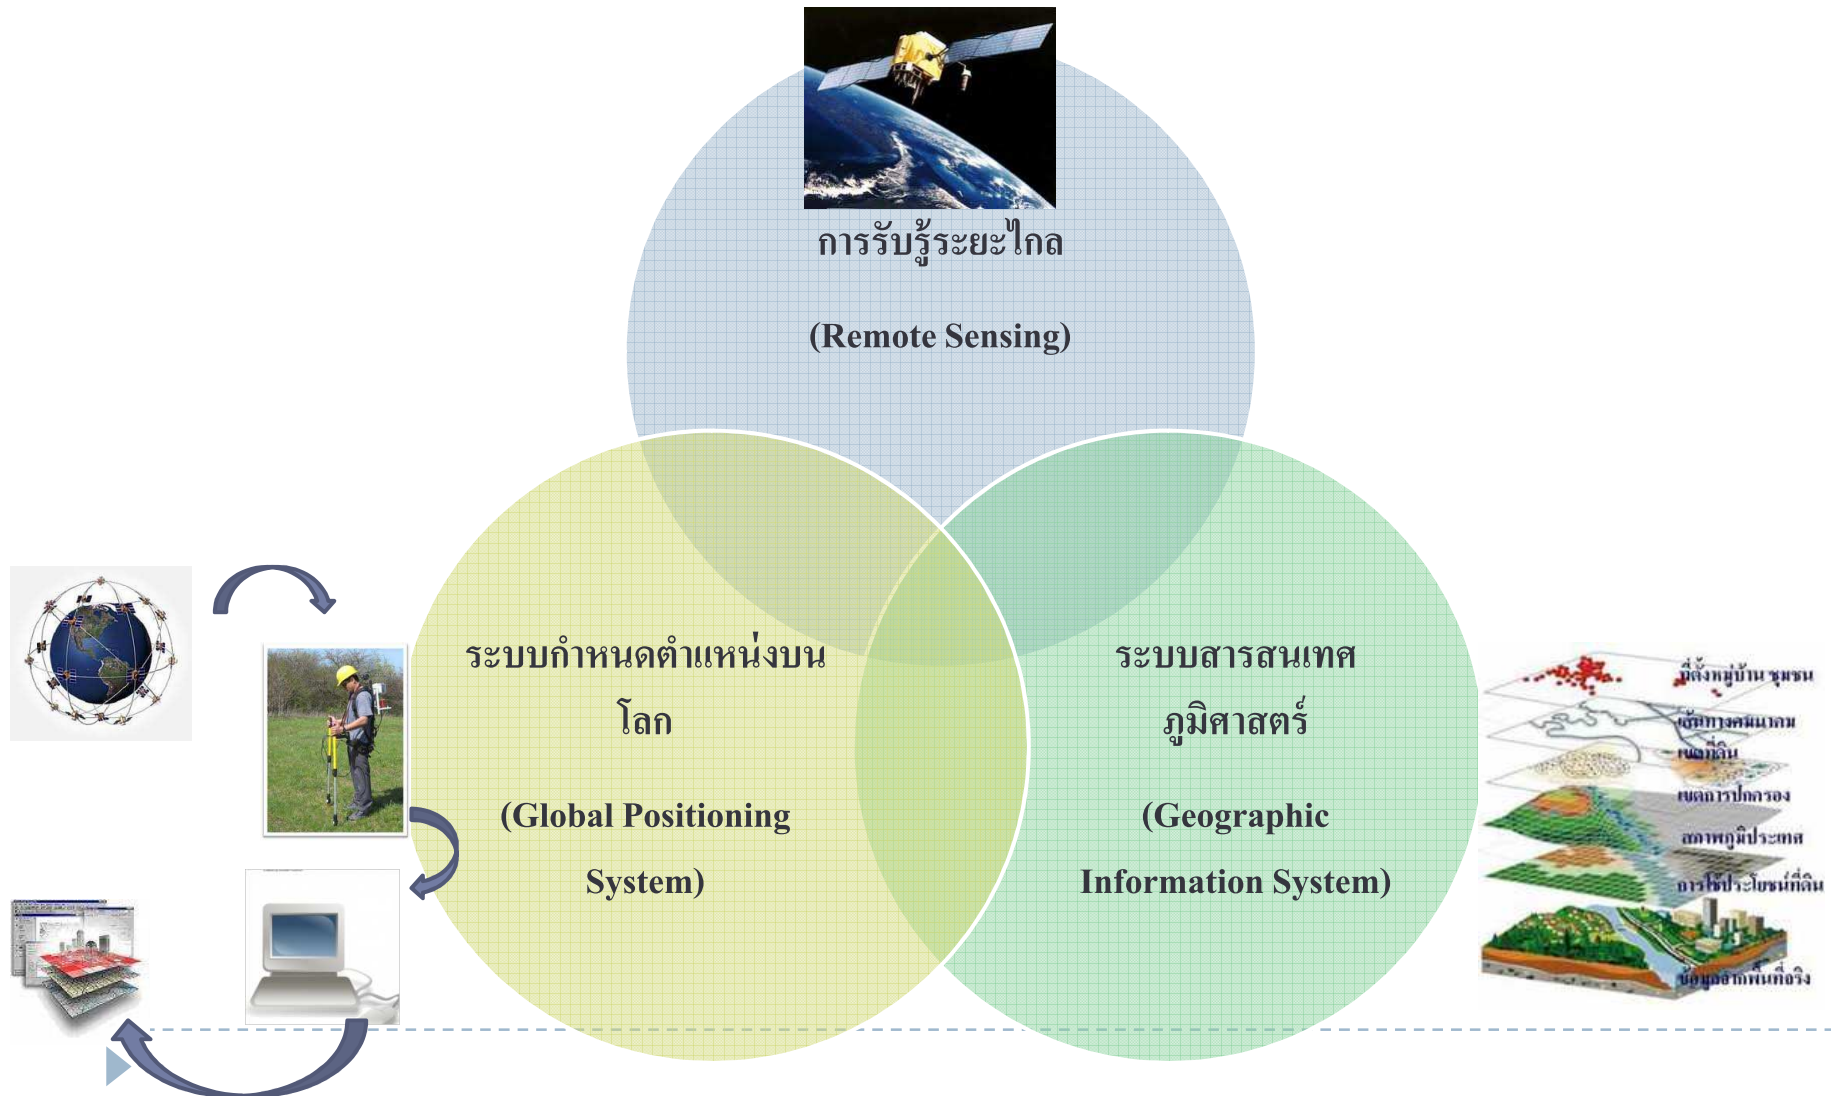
การรับรู้ระยะไกล

(Remote Sensing)

ระบบกำหนดตำแหน่งบนโลก

(Global Positioning System)

ระบบสารสนเทศภูมิศาสตร์

(Geographic Information System)

ที่ตั้งหมู่บ้าน ชุมชน

เส้นทางคมนาคม

แหล่งดิน

เขตการปกครอง

สภาพภูมิประเทศ

การใช้ประโยชน์ที่ดิน

ข้อมูลสภาพพื้นที่จริง